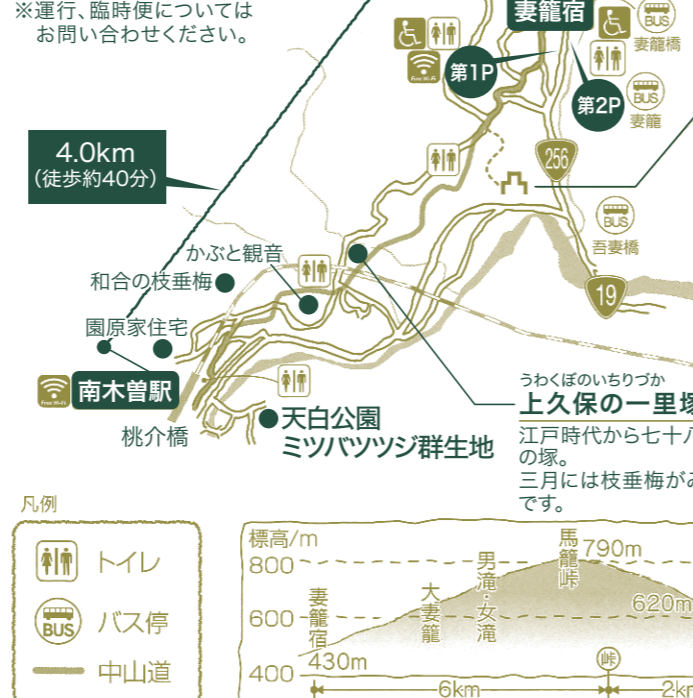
※運行、臨時便については
お問い合わせください。

妻籠宿

第1P

Free Wi-Fi

BUS
妻籠橋

第2P

BUS
妻籠

256

BUS
吾妻橋

19

4.0km
(徒歩約40分)

かぶと観音

和合の枝垂梅

園原家住宅

Free Wi-Fi
南木曽駅

桃介橋

天白公園
ミツバツツジ群生地

うわくぼのいちりづか
上久保の一里塚
江戸時代から七十八
の塚。
三月には枝垂梅が
です。

凡例

トイレ

BUS
バス停

中山道

標高/m
800
600
400

妻籠宿
430m

大妻籠

男滝・女滝

馬籠峠
790m

620m

峠

6km

2km